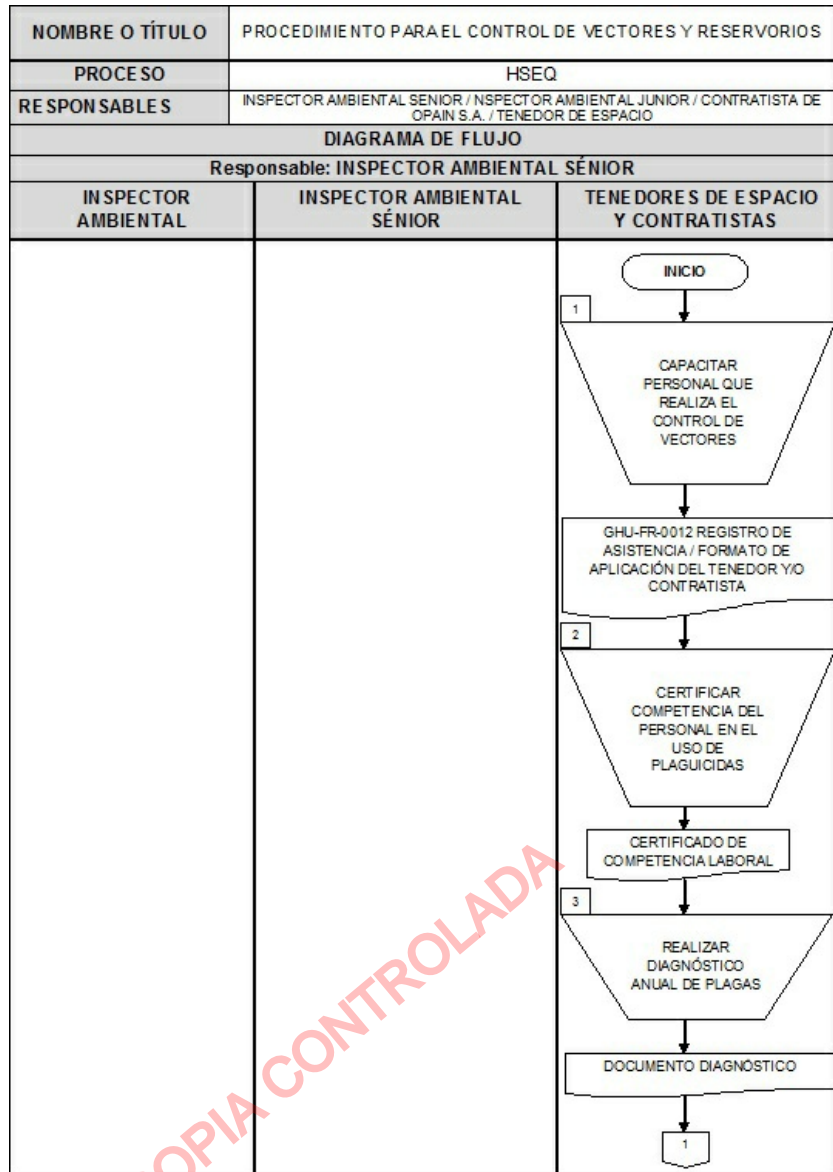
| NOMBRE O TÍTULO | PROCEDIMIENTO PARA EL CONTROL DE VECTORES Y RESERVORIOS |
|---|---|
| PROCESO | HSEQ |
| RESPONSABLES | INSPECTOR AMBIENTAL SENIOR / NSPECTOR AMBIENTAL JUNIOR / CONTRATISTA DE OPAIN S.A. / TENEDOR DE ESPACIO |

DIAGRAMA DE FLUJO

Responsable: INSPECTOR AMBIENTAL SÉNIOR

| INSPECTOR AMBIENTAL | INSPECTOR AMBIENTAL SÉNIOR | TENEDORES DE ESPACIO Y CONTRATISTAS |
|---|---|---|

INICIO

1

CAPACITAR PERSONAL QUE REALIZA EL CONTROL DE VECTORES

GHU-FR-0012 REGISTRO DE ASISTENCIA / FORMATO DE APLICACIÓN DEL TENEDOR Y/O CONTRATISTA

2

CERTIFICAR COMPETENCIA DEL PERSONAL EN EL USO DE PLAGUICIDAS

CERTIFICADO DE COMPETENCIA LABORAL

3

REALIZAR DIAGNÓSTICO ANUAL DE PLAGAS

DOCUMENTO DIAGNÓSTICO

1

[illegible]OPIA CONTROLADA